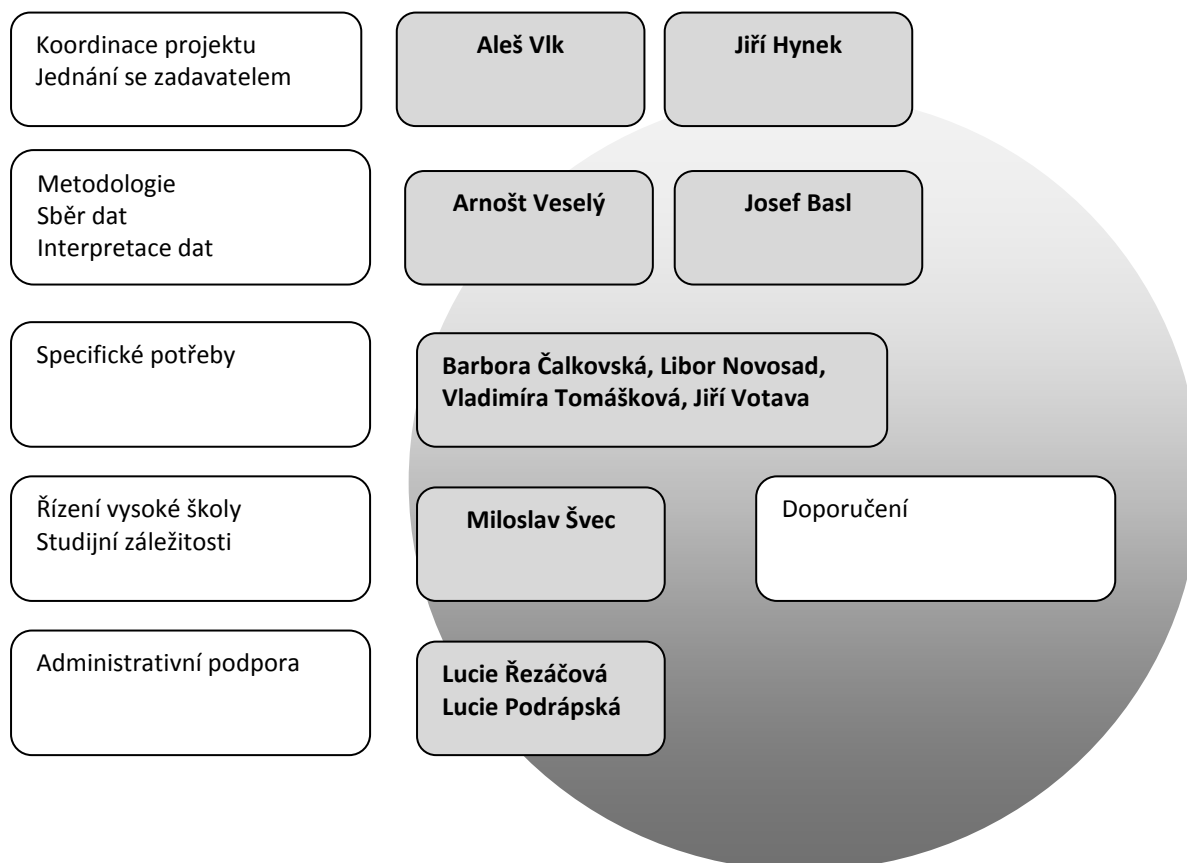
Koordinace projektu
Jednání se zadavatelem

Aleš Vlk

Jiří Hynek

Metodologie
Sběr dat
Interpretace dat

Arnošt Veselý

Josef Basl

Specifické potřeby

Barbora Čalkovská, Libor Novosad, Vladimíra Tomášková, Jiří Votava

Řízení vysoké školy
Studijní záležitosti

Miloslav Švec

Doporučení

Administrativní podpora

Lucie Řezáčová
Lucie Podrápská